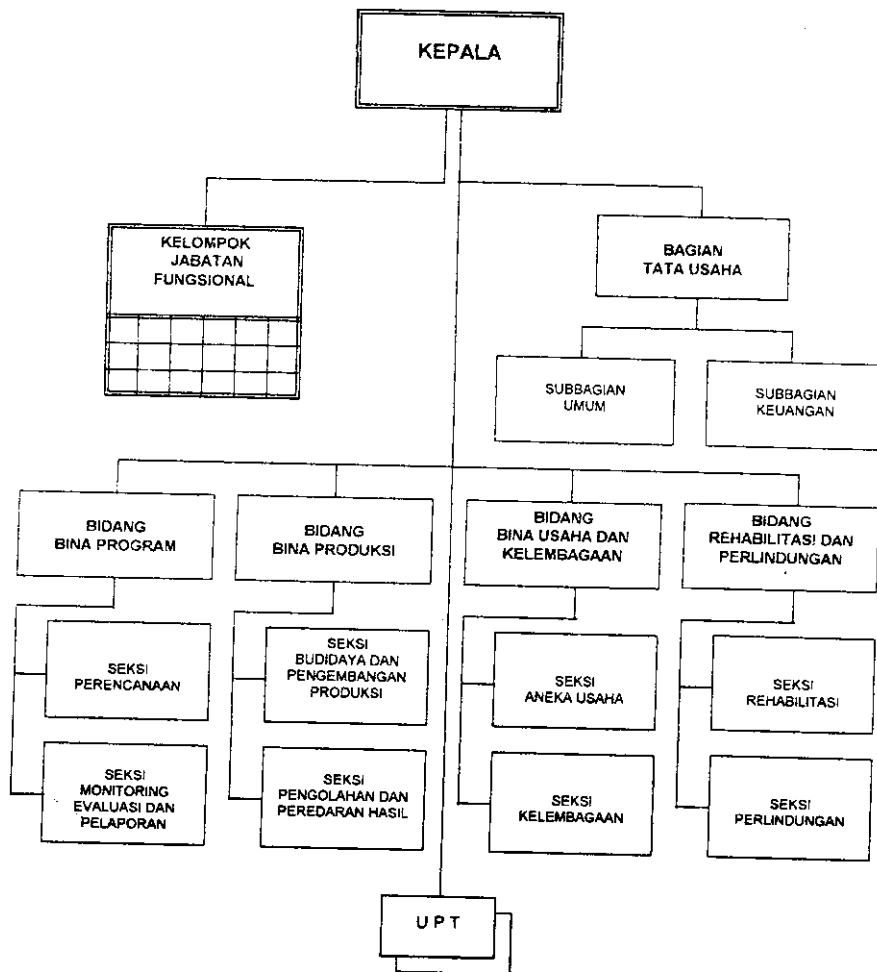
KEPALA

KELOMPOK JABATAN FUNGSIONAL

BAGIAN TATA USAHA

SUBBAGIAN UMUM

SUBBAGIAN KEUANGAN

BIDANG BINA PROGRAM

BIDANG BINA PRODUKSI

BIDANG BINA USAHA DAN KELEMBAGAAN

BIDANG REHABILITASI DAN PERLINDUNGAN

SEKSI PERENCANAAN

SEKSI MONITORING EVALUASI DAN PELAPORAN

SEKSI BUDIDAYA DAN PENGEMBANGAN PRODUKSI

SEKSI PENGOLAHAN DAN PEREDARAN HASIL

SEKSI ANEKA USAHA

SEKSI KELEMBAGAAN

SEKSI REHABILITASI

SEKSI PERLINDUNGAN

U P T